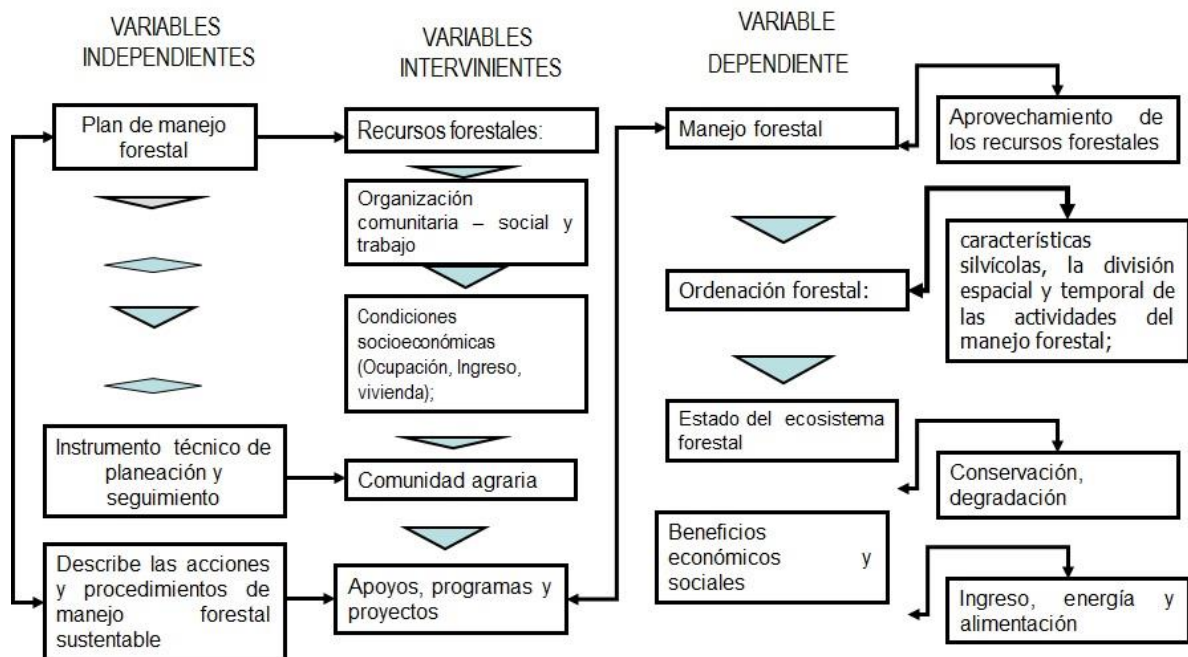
VARIABLES INDEPENDIENTES

VARIABLES INTERVINIENTES

VARIABLE DEPENDIENTE

Plan de manejo forestal

Recursos forestales:

Manejo forestal

Aprovechamiento de los recursos forestales

Organización comunitaria – social y trabajo

características silvícolas, la división espacial y temporal de las actividades del manejo forestal;

Ordenación forestal:

Condiciones socioeconómicas (Ocupación, Ingreso, vivienda);

Estado del ecosistema forestal

Instrumento técnico de planeación y seguimiento

Comunidad agraria

Conservación, degradación

Beneficios económicos y sociales

Describe las acciones y procedimientos de manejo forestal sustentable

Apoyos, programas y proyectos

Ingreso, energía y alimentación